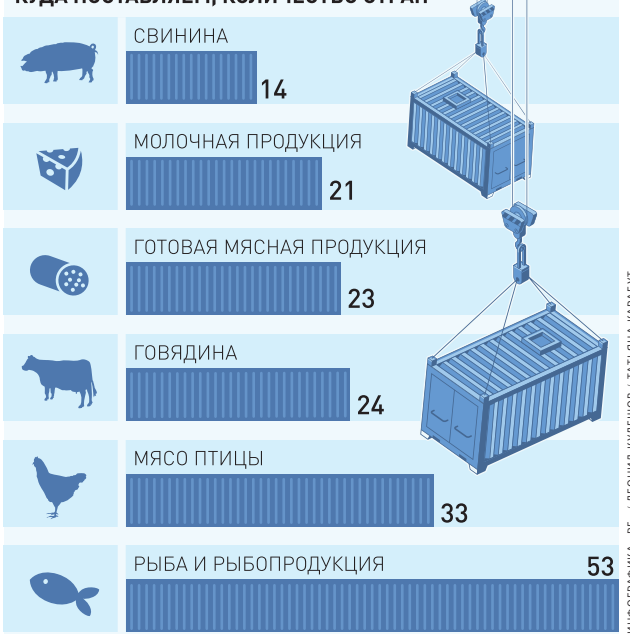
КУДА ПОСТАВЛЯЕМ, КОЛИЧЕСТВО СТРАН

СВИНИНА
14

МОЛОЧНАЯ ПРОДУКЦИЯ
21

ГОТОВАЯ МЯСНАЯ ПРОДУКЦИЯ
23

ГОВЯДИНА
24

МЯСО ПТИЦЫ
33

РЫБА И РЫБОПРОДУКЦИЯ
53

ИНФОГРАФИКА: РГ / ЛЕОНИД КУЛЕШОВ / ТАТЬЯНА КАРАБУТ